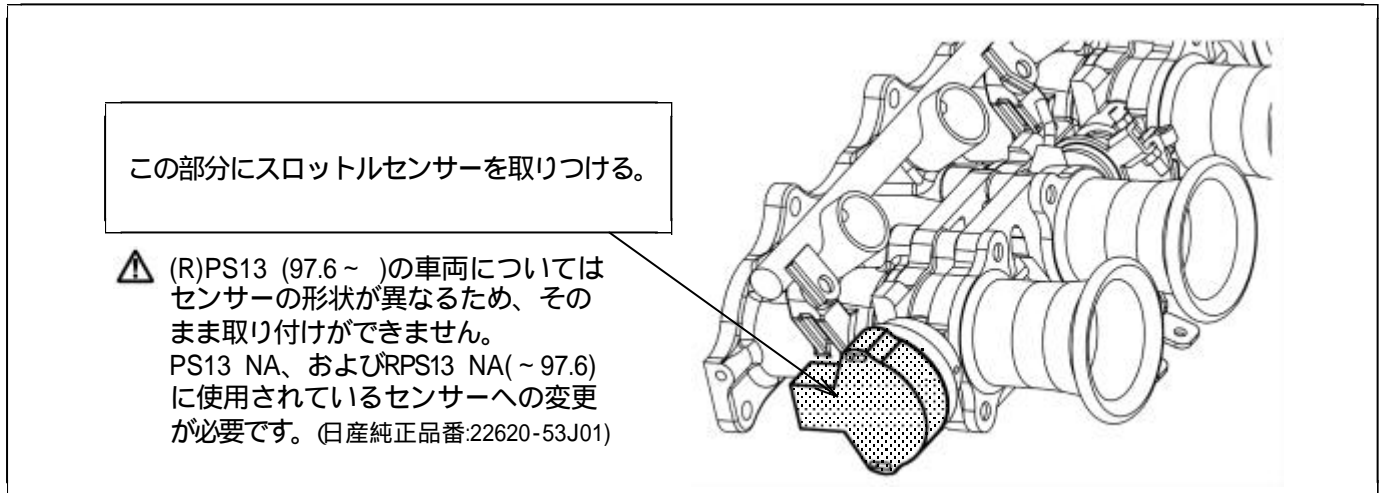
この部分にスロットルセンサーを取りつける。

(R)PS13 (97.6～ )の車両についてはセンサーの形状が異なるため、そのまま取り付けができません。
PS13 NA、およびRPS13 NA(～97.6)に使用されているセンサーへの変更が必要です。(日産純正品番:22620-53J01)